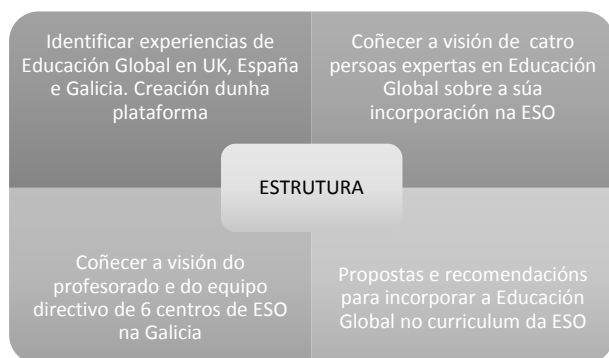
Identificar experiencias de Educación Global en UK, España e Galicia. Creación dunha plataforma

Coñecer a visión de catro persoas expertas en Educación Global sobre a súa incorporación na ESO

ESTRUTURA

Coñecer a visión do profesorado e do equipo directivo de 6 centros de ESO na Galicia

Propostas e recomendacións para incorporar a Educación Global no curriculum da ESO